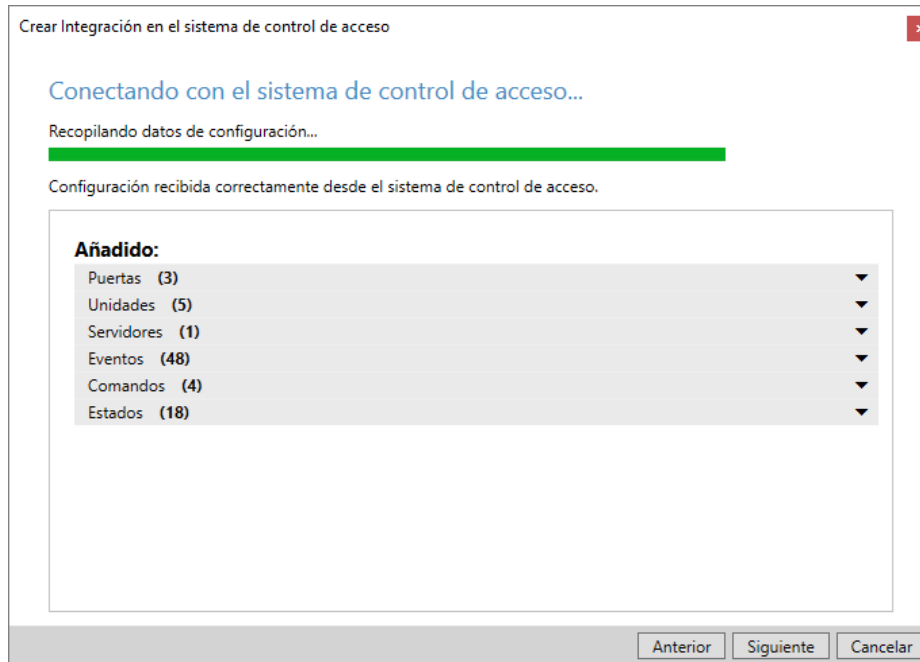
Crear Integración en el sistema de control de acceso

Conectando con el sistema de control de acceso...

Recopilando datos de configuración...

Configuración recibida correctamente desde el sistema de control de acceso.

Añadido:

Puertas (3)
Unidades (5)
Servidores (1)
Eventos (48)
Comandos (4)
Estados (18)

Anterior
Siguiente
Cancelar